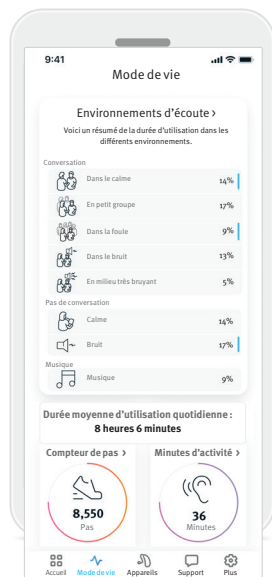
9:41

Mode de vie

Environnements d'écoute ›

Voici un résumé de la durée d'utilisation dans les différents environnements.

Conversation

| | |
|---|---|
| Dans le calme | 14% |
| En petit groupe | 17% |
| Dans la foule | 9% |
| Dans le bruit | 13% |
| En milieu très bruyant | 5% |

Pas de conversation

| | |
|---|---|
| Calme | 14% |
| Bruit | 17% |

Musique

| | |
|---|---|
| Musique | 9% |

Durée moyenne d'utilisation quotidienne :
8 heures 6 minutes

Compteur de pas ›

8,550
Pas

Minutes d'activité ›

36
Minutes

Accueil Mode de vie Appareils Support Plus